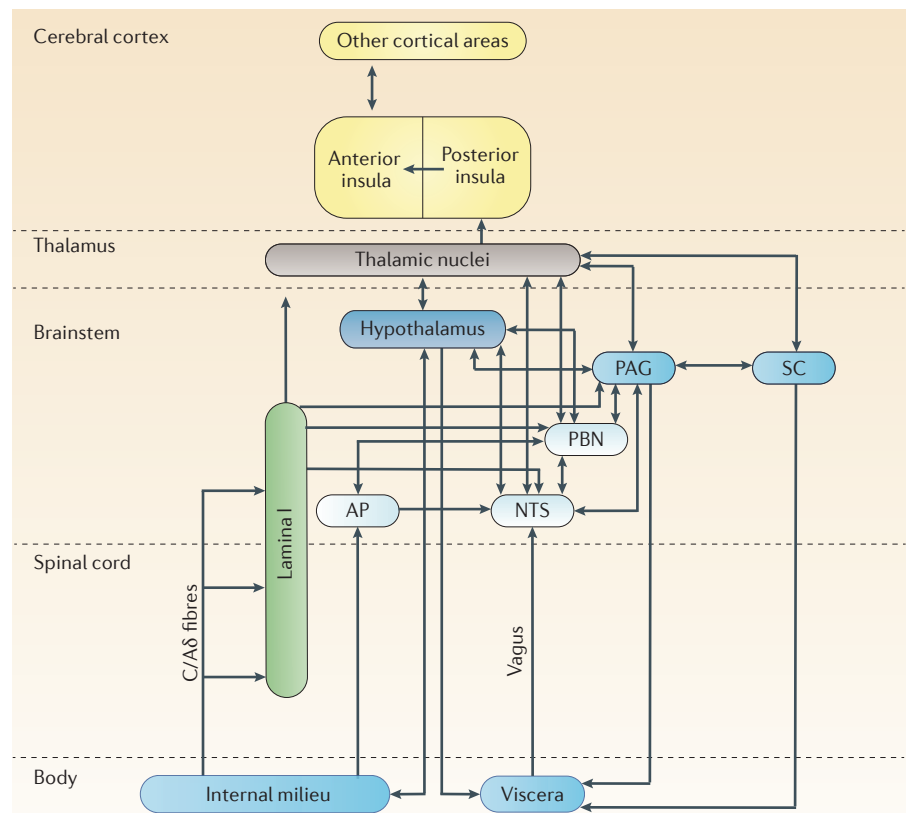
Cerebral cortex

Other cortical areas

Anterior insula

Posterior insula

Thalamus

Thalamic nuclei

Brainstem

Hypothalamus

PAG

SC

PBN

AP

NTS

Lamina I

Spinal cord

C/Aδ fibres

Vagus

Body

Internal milieu

Viscera